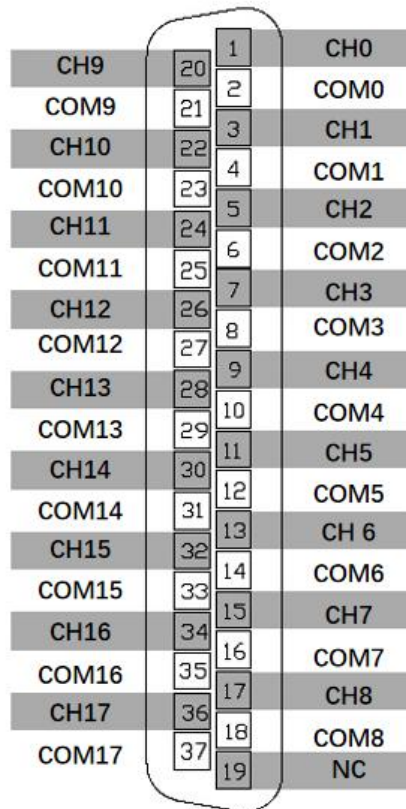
| | | | |
|---|---|---|---|
| | | 1 | CH0 |
| CH9 | 20 | 2 | COM0 |
| COM9 | 21 | 3 | CH1 |
| CH10 | 22 | 4 | COM1 |
| COM10 | 23 | 5 | CH2 |
| CH11 | 24 | 6 | COM2 |
| COM11 | 25 | 7 | CH3 |
| CH12 | 26 | 8 | COM3 |
| COM12 | 27 | 9 | CH4 |
| CH13 | 28 | 10 | COM4 |
| COM13 | 29 | 11 | CH5 |
| CH14 | 30 | 12 | COM5 |
| COM14 | 31 | 13 | CH 6 |
| CH15 | 32 | 14 | COM6 |
| COM15 | 33 | 15 | CH7 |
| CH16 | 34 | 16 | COM7 |
| COM16 | 35 | 17 | CH8 |
| CH17 | 36 | 18 | COM8 |
| COM17 | 37 | 19 | NC |